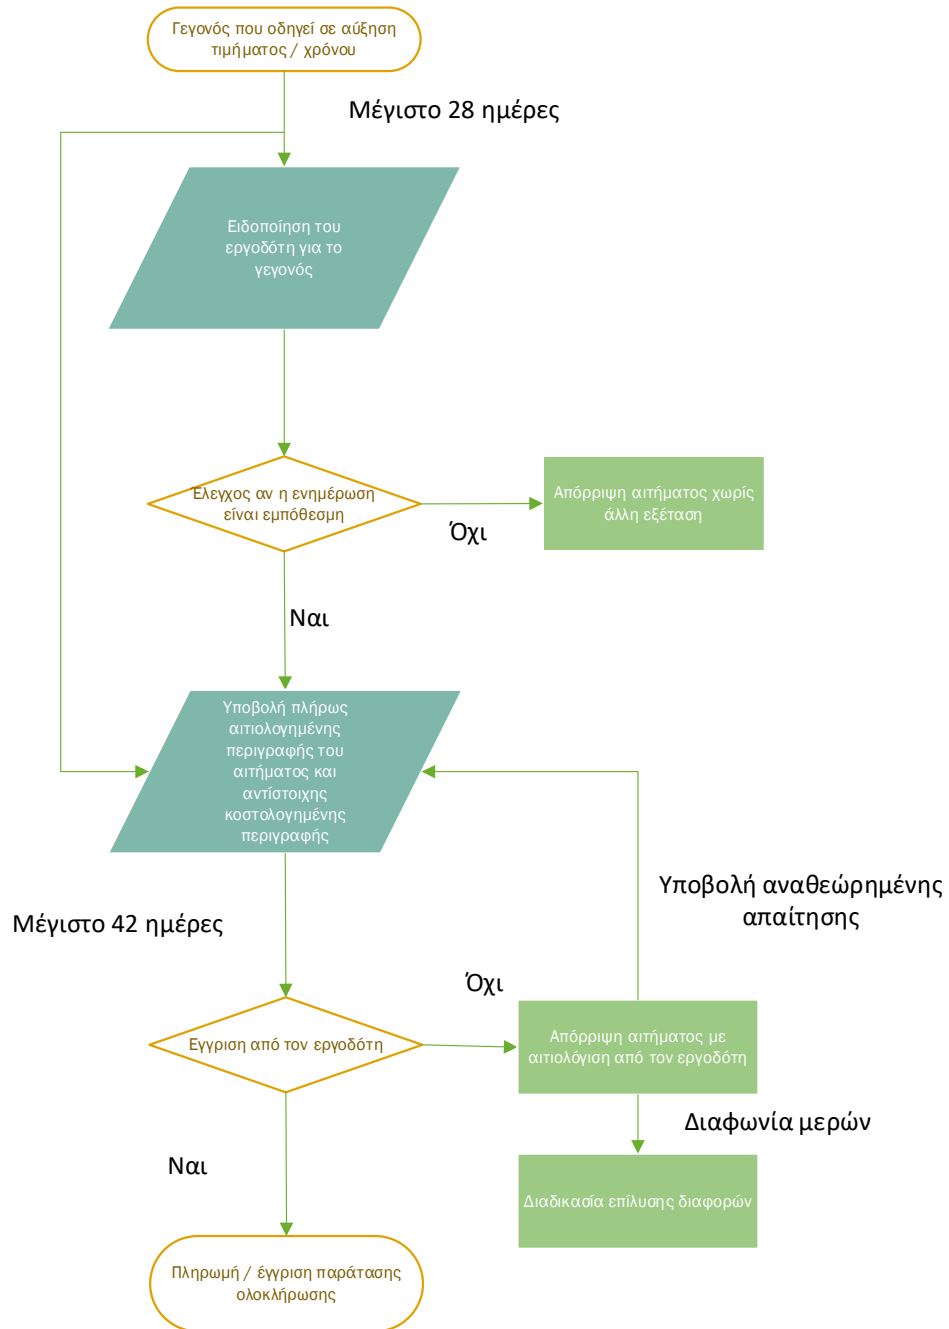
Γεγονός που οδηγεί σε αύξηση τιμήματος / χρόνου

Μέγιστο 28 ημέρες

Ειδοποίηση του εργοδότη για το γεγονός

Έλεγχος αν η ενημέρωση είναι εμπρόθεσμη

Όχι

Απόρριψη αιτήματος χωρίς άλλη εξέταση

Ναι

Υποβολή πλήρως αιτιολογημένης περιγραφής του αιτήματος και αντίστοιχης κοστολογημένης περιγραφής

Υποβολή αναθεώρημένης απαίτησης

Μέγιστο 42 ημέρες

Όχι

Εγγριση από τον εργοδότη

Απόρριψη αιτήματος με αιτιολόγιση από τον εργοδότη

Διαφωνία μερών

Ναι

Διαδικασία επίλυσης διαφορών

Πληρωμή / έγγριση παράτασης ολοκλήρωσης